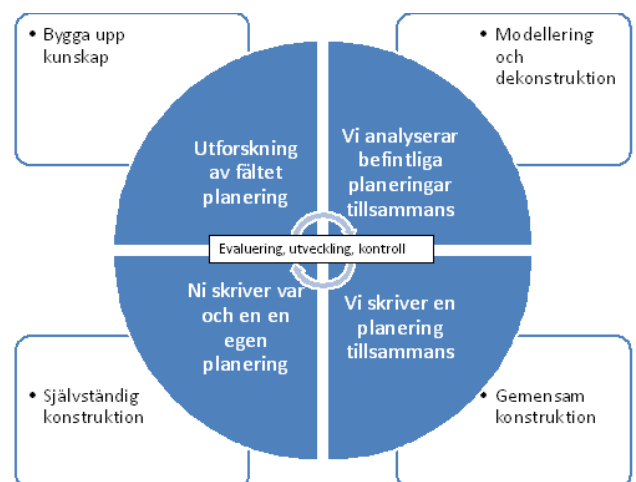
• Bygga upp kunskap

• Modellering och dekonstruktion

Utforskning av fältet planering

Vi analyserar befintliga planeringar tillsammans

Evaluering, utveckling, kontroll

Ni skriver var och en en egen planering

Vi skriver en planering tillsammans

• Självständig konstruktion

• Gemensam konstruktion